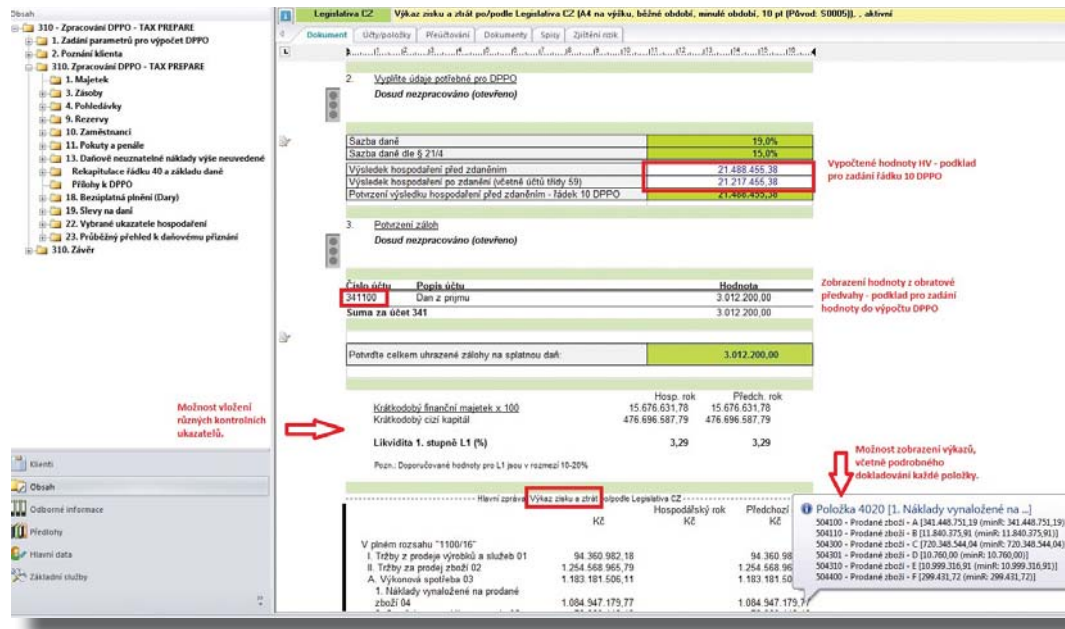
Obsah
310 - Zpracování DPPO - TAX PREPARE
1. Zadání parametrů pro výpočet DPPO
2. Poznání klienta
310. Zpracování DPPO - TAX PREPARE
1. Majetek
3. Zásoby
4. Pohledávky
9. Rezervy
10. Zaměstnanci
11. Pokuty a penále
13. Daňově neuznatelné náklady výše neuvedené
Rekapitulace řádku 40 a základu daně
Přílohy k DPPO
18. Bezúplatná plnění (Dary)
19. Slevy na dani
22. Vybrané ukazatele hospodaření
23. Průběžný přehled k daňovému přiznání
310. Závěr

Klienti
Obsah
Odborné informace
Předlohy
Hlavní data
Základní služby

Legislativa CZ | Výkaz zisku a ztrát po/podle Legislativa CZ (A4 na výšku, běžné období, minulé období, 10 pt [Původ: S0005])| , aktivní

Dokument | Účty/položky | Přeúčtování | Dokumenty | Spisy | Zjištění rizik

2. Vyplňte údaje potřebné pro DPPO
Dosud nezpracováno (otevřeno)

| Sazba daně | 19,0% |
|---|---|
| Sazba daně dle § 21/4 | 15,0% |
| Výsledek hospodaření před zdaněním | 21.488.455,38 |
| Výsledek hospodaření po zdanění (včetně účtů třídy 59) | 21.217.455,38 |
| Potvrzení výsledku hospodaření před zdaněním - řádek 10 DPPO | 21.488.455,38 |

Vypočtené hodnoty HV - podklad pro zadání řádku 10 DPPO

3. Potvrzení záloh
Dosud nezpracováno (otevřeno)

| Číslo účtu | Popis účtu | Hodnota |
|---|---|---|
| 341100 | Daň z příjmu | 3.012.200,00 |
| Suma za účet 341 | | 3.012.200,00 |

Zobrazení hodnoty z obratové předvahy - podklad pro zadání hodnoty do výpočtu DPPO

Potvrďte celkem uhrazené zálohy na splatnou daň: 3.012.200,00

Možnost vložení různých kontrolních ukazatelů.

| | Hosp. rok | Předch. rok |
|---|---|---|
| Krátkodobý finanční majetek x 100 | 15.676.631,78 | 15.676.631,78 |
| Krátkodobý cizí kapitál | 476.696.587,79 | 476.696.587,79 |
| Likvidita 1. stupně L1 (%) | 3,29 | 3,29 |

Pozn.: Doporučované hodnoty pro L1 jsou v rozmezí 10-20%

Možnost zobrazení výkazů, včetně podrobného dokladování každé položky.

Hlavní zpráva Výkaz zisku a ztrát po/podle Legislativa CZ

| | | Hospodářský rok Kč | Předchozí Kč |
|---|---|---|---|
| V plném rozsahu "1100/16" | | | |
| I. Tržby z prodeje výrobků a služeb 01 | | 94.360.982,18 | 94.360.98 |
| II. Tržby za prodej zboží 02 | | 1.254.568.965,79 | 1.254.568.96 |
| A. Výkonová spotřeba 03 | | 1.183.181.506,11 | 1.183.181.50 |
| 1. Náklady vynaložené na prodané zboží 04 | | 1.084.947.179,77 | 1.084.947.179,77 |

Položka 4020 [1. Náklady vynaložené na ...]
504100 - Prodané zboží - A [341.448.751,19 (minR: 341.448.751,19)]
504110 - Prodané zboží - B [11.840.375,91 (minR: 11.840.375,91)]
504300 - Prodané zboží - C [720.348.544,04 (minR: 720.348.544,04)]
504301 - Prodané zboží - D [10.760,00 (minR: 10.760,00)]
504310 - Prodané zboží - E [10.999.316,91 (minR: 10.999.316,91)]
504400 - Prodané zboží - F [299.431,72 (minR: 299.431,72)]